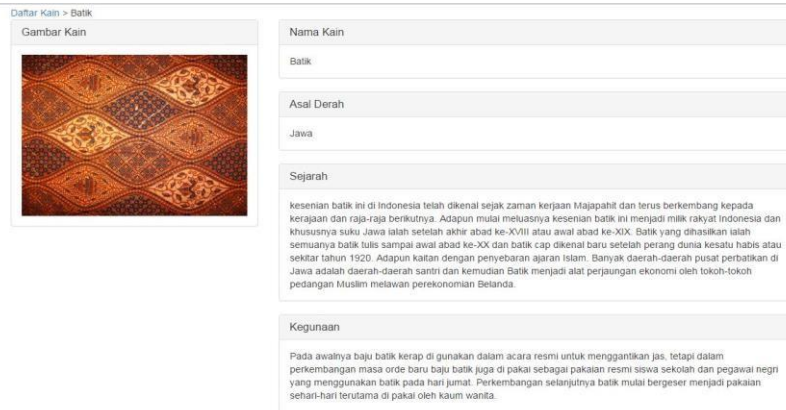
Daftar Kain > Batik

Gambar Kain

Nama Kain

Batik

Asal Derah

Jawa

Sejarah

kesenian batik ini di Indonesia telah dikenal sejak zaman kerjaan Majapahit dan terus berkembang kepada kerajaan dan raja-raja berikutnya. Adapun mulai meluasnya kesenian batik ini menjadi milik rakyat Indonesia dan khususnya suku Jawa ialah setelah akhir abad ke-XVIII atau awal abad ke-XIX. Batik yang dihasilkan ialah semuanya batik tulis sampai awal abad ke-XX dan batik cap dikenal baru setelah perang dunia kesatu habis atau sekitar tahun 1920. Adapun kaitan dengan penyebaran ajaran Islam. Banyak daerah-daerah pusat perbatikan di Jawa adalah daerah-daerah santri dan kemudian Batik menjadi alat perjaungan ekonomi oleh tokoh-tokoh pedangan Muslim melawan perekonomian Belanda.

Kegunaan

Pada awalnya baju batik kerap di gunakan dalam acara resmi untuk menggantikan jas, tetapi dalam perkembangan masa orde baru baju batik juga di pakai sebagai pakaian resmi siswa sekolah dan pegawai negri yang menggunakan batik pada hari jumat. Perkembangan selanjutnya batik mulai bergeser menjadi pakaian sehari-hari terutama di pakai oleh kaum wanita.